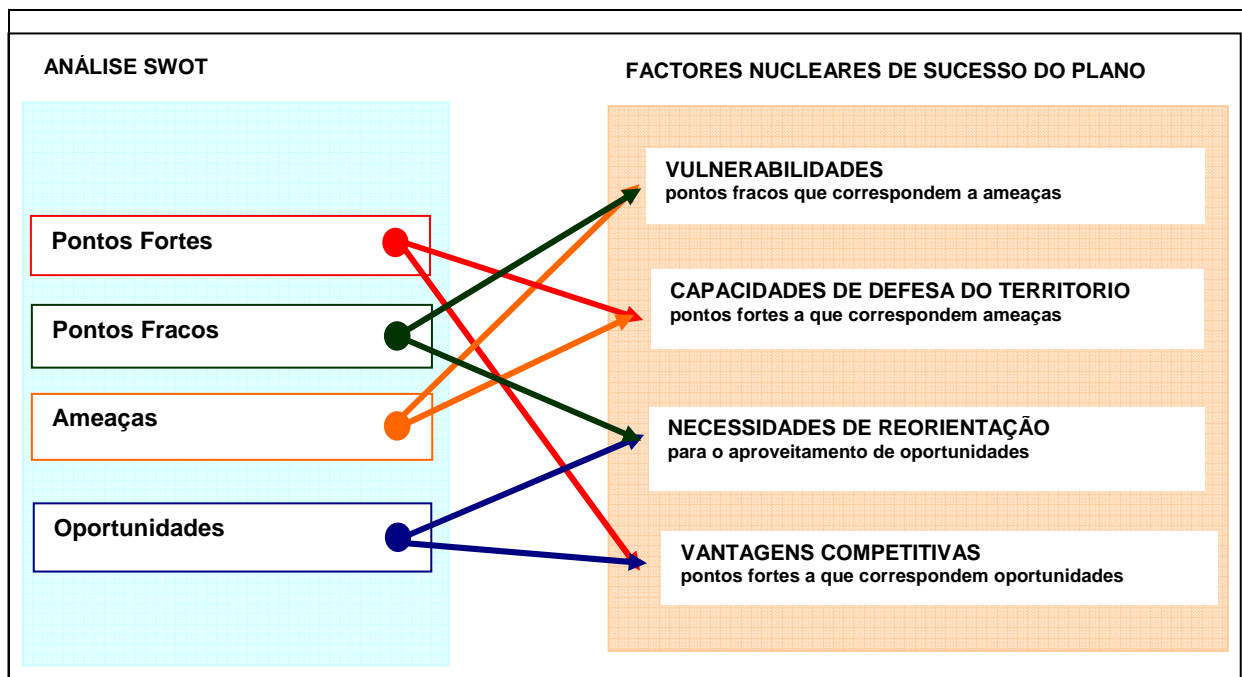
ANÁLISE SWOT

Pontos Fortes

Pontos Fracos

Ameaças

Oportunidades

FACTORES NUCLEARES DE SUCESSO DO PLANO

VULNERABILIDADES
pontos fracos que correspondem a ameaças

CAPACIDADES DE DEFESA DO TERRITORIO
pontos fortes a que correspondem ameaças

NECESSIDADES DE REORIENTAÇÃO
para o aproveitamento de oportunidades

VANTAGENS COMPETITIVAS
pontos fortes a que correspondem oportunidades